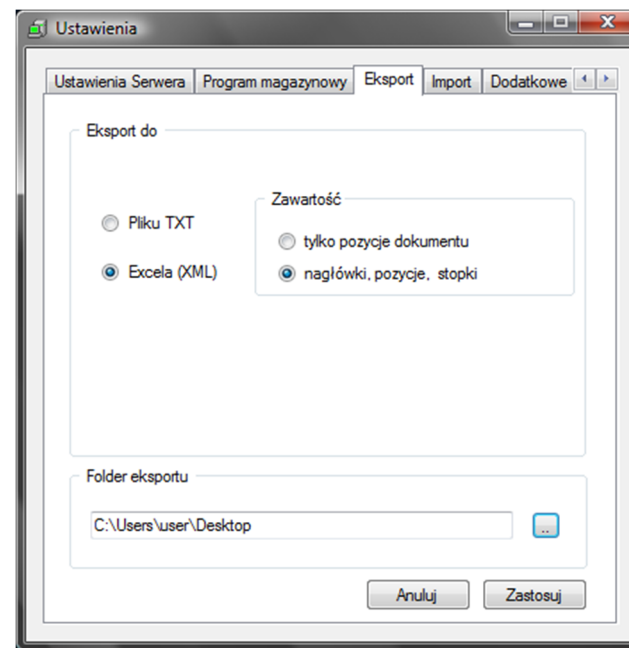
Ustawienia

Ustawienia Serwera | Program magazynowy | Eksport | Import | Dodatkowe

Eksport do

Pliku TXT

Excela (XML)

Zawartość

tylko pozycje dokumentu

nagłówki, pozycje, stopki

Folder eksportu

C:\Users\user\Desktop

...

Anuluj

Zastosuj